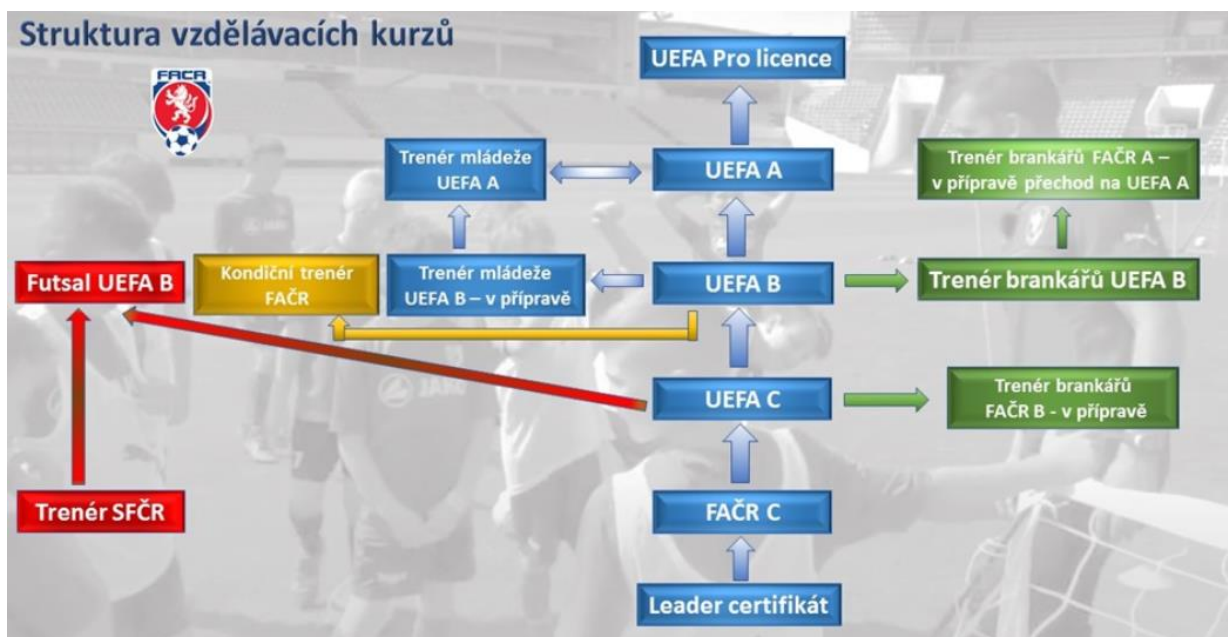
Struktura vzdělávacích kurzů

FAČR

UEFA Pro licence

Trenér mládeže UEFA A

UEFA A

Trenér brankářů FAČR A – v přípravě přechod na UEFA A

Futsal UEFA B

Kondiční trenér FAČR

Trenér mládeže UEFA B – v přípravě

UEFA B

Trenér brankářů UEFA B

UEFA C

Trenér brankářů FAČR B - v přípravě

Trenér SFČR

FAČR C

Leader certifikát